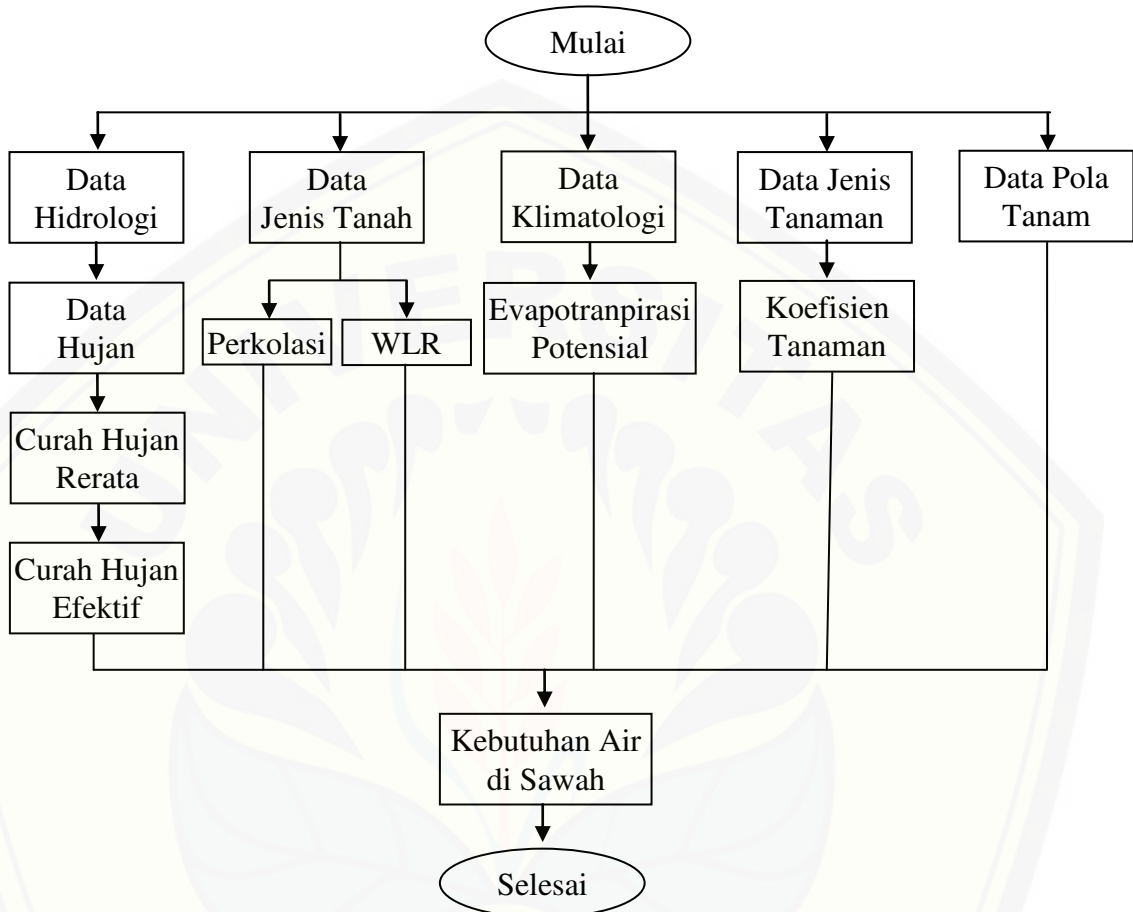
Mulai

Data Hidrologi

Data Hujan

Curah Hujan Rerata

Curah Hujan Efektif

Data Jenis Tanah

Perkolasi

WLR

Data Klimatologi

Evapotranpirasi Potensial

Data Jenis Tanaman

Koefisien Tanaman

Data Pola Tanam

Kebutuhan Air di Sawah

Selesai